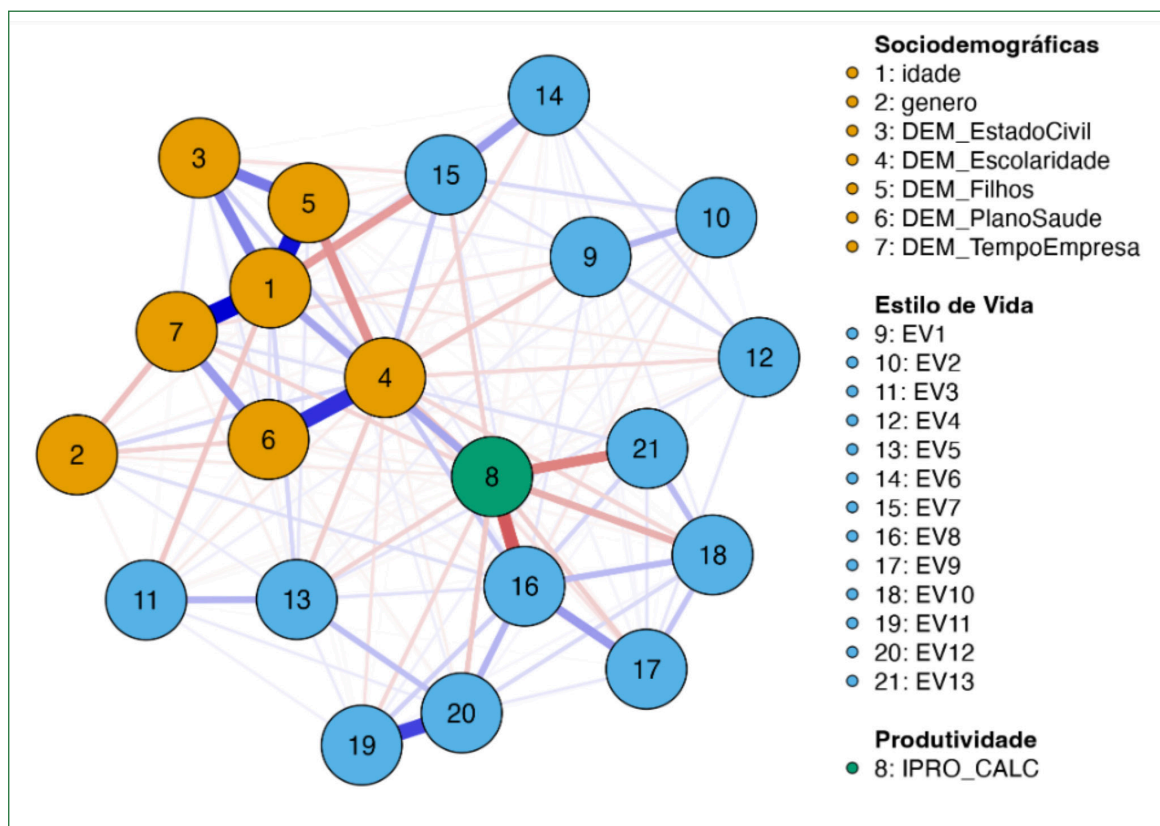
14
3
15
5
10
9
1
7
12
4
6
2
8
21
18
11
13
16
17
20
19

Sociodemográficas
1: idade
2: genero
3: DEM_EstadoCivil
4: DEM_Escolaridade
5: DEM_Filhos
6: DEM_PlanoSaude
7: DEM_TempoEmpresa

Estilo de Vida
9: EV1
10: EV2
11: EV3
12: EV4
13: EV5
14: EV6
15: EV7
16: EV8
17: EV9
18: EV10
19: EV11
20: EV12
21: EV13

Produtividade
8: IPRO_CALC